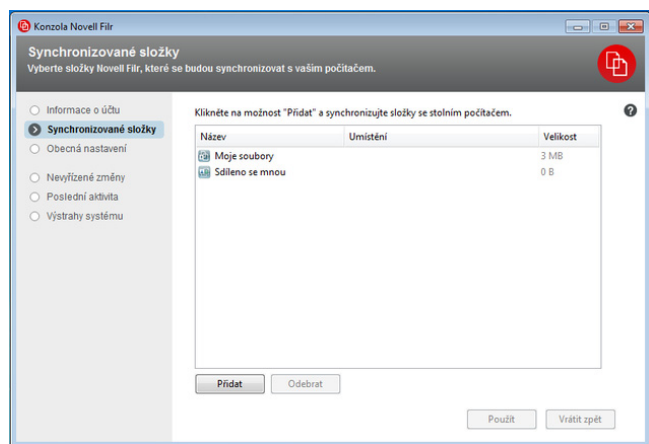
Konzola Novell Filr

Synchronizované složky
Vyberte složky Novell Filr, které se budou synchronizovat s vaším počítačem.

Informace o účtu
Synchronizované složky
Obecná nastavení
Nevyřízené změny
Poslední aktivita
Výstrahy systému

Klikněte na možnost "Přidat" a synchronizujte složky se stolním počítačem.

| Název | Umístění | Velikost |
|---|---|---|
| Moje soubory | | 3 MB |
| Sdíleno se mnou | | 0 B |

Přidat
Odebrat
Použít
Vrátit zpět